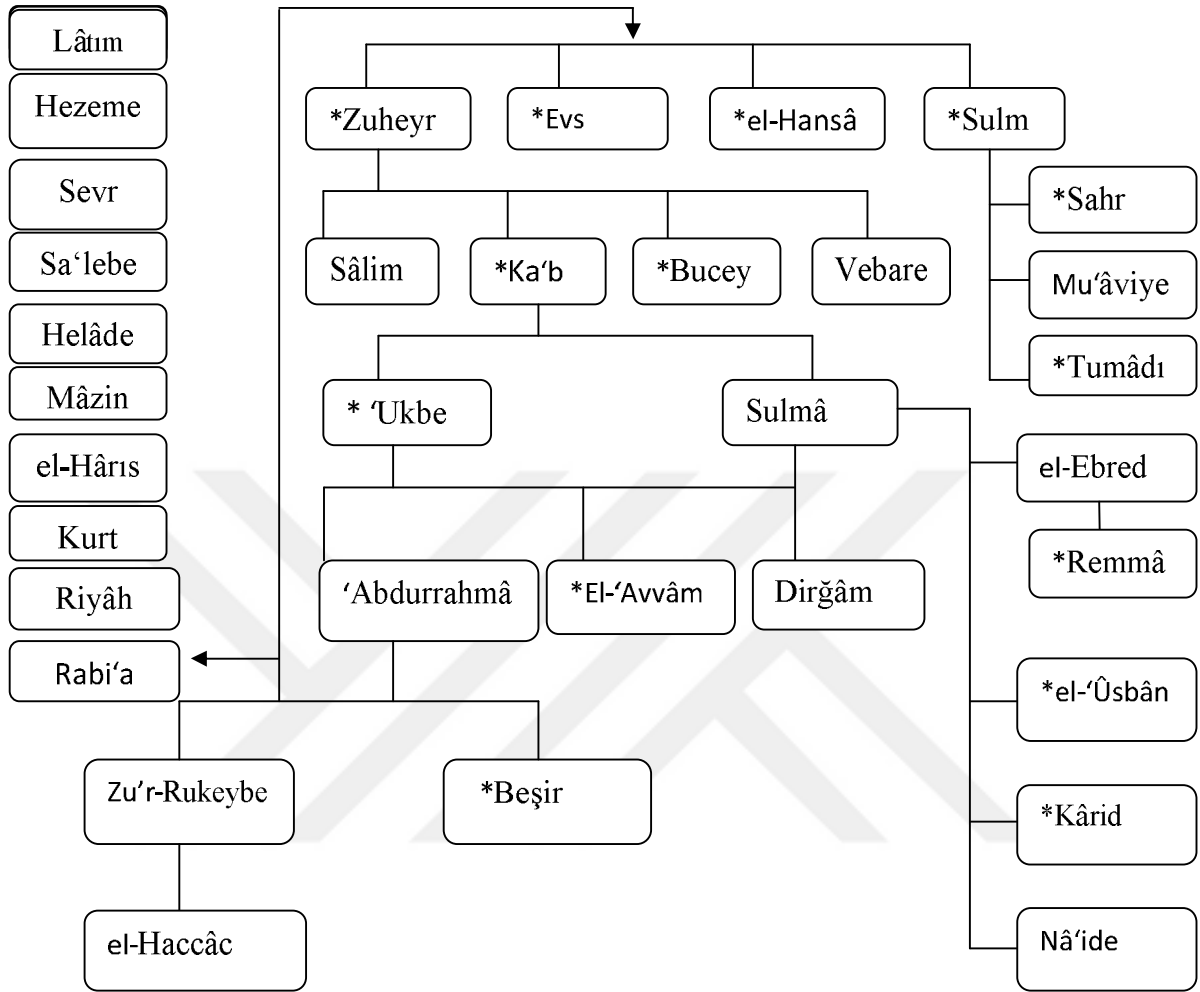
Lâtım
Hezeme
Sevr
Sa‘lebe
Helâde
Mâzin
el-Hârıs
Kurt
Riyâh
Rabi‘a

*Zuheyr
*Evs
*el-Hansâ
*Sulm
*Sahr
Mu‘âviye
*Tumâdı
Sâlim
*Ka‘b
*Bucey
Vebare
* ‘Ukbe
Sulmâ
el-Ebred
*Remmâ
‘Abdurrahmâ
*El-‘Avvâm
Dirğâm
*el-‘Ûsbân
*Kârid
Nâ‘ide
Zu’r-Rukeybe
*Beşir
el-Haccâc